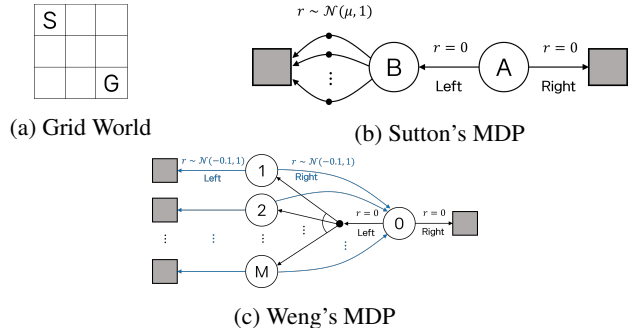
S

G

(a) Grid World

$r \sim \mathcal{N}(\mu, 1)$

B

$r = 0$

A

$r = 0$

Left

Right

(b) Sutton's MDP

$r \sim \mathcal{N}(-0.1, 1)$

Left

1

$r \sim \mathcal{N}(-0.1, 1)$

Right

2

$r = 0$

Left

0

$r = 0$

Right

⋮ ⋮ ⋮ ⋮

M

(c) Weng's MDP